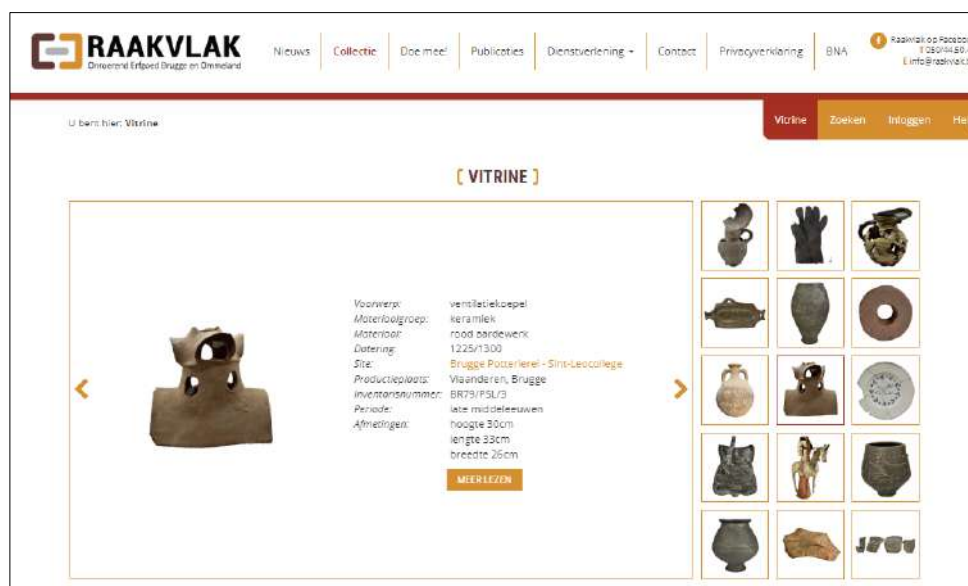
RAAKVLAK
Onroerend Erfgoed Brugge en Ommeland

Nieuws | Collectie | Doe mee! | Publicaties | Dienstverlening ▾ | Contact | Privacyverklaring | BNA

Raakvlak op Facebo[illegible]
T 050/44.50.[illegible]
E info@raakvlak.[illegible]

U bent hier: Vitrine

Vitrine | Zoeken | Inloggen | He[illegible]

[ VITRINE ]

| | |
|---|---|
| Voorwerp: | ventilatiekoepel |
| Materiaalgroep: | keramiek |
| Materiaal: | rood aardewerk |
| Datering: | 1225/1300 |
| Site: | Brugge Potterierei - Sint-Leocollege |
| Productieplaats: | Vlaanderen, Brugge |
| Inventarisnummer: | BR79/PSL/3 |
| Periode: | late middeleeuwen |
| Afmetingen: | hoogte 30cm |
| | lengte 33cm |
| | breedte 26cm |

MEER LEZEN